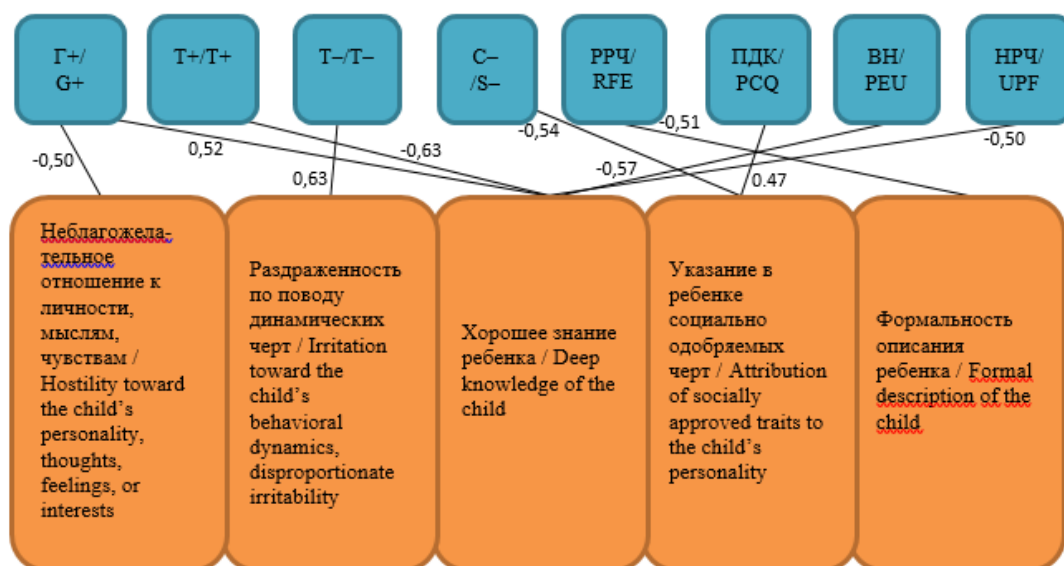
Г+/ G+

Т+/Т+

Т–/Т–

С– /S–

РРЧ/ RFE

ПДК/ PCQ

ВН/ PEU

НРЧ/ UPF

-0,50

0,52

0,63

-0,63

-0,54

-0,51

-0,57

0.47

-0,50

Неблагожелательное отношение к личности, мыслям, чувствам / Hostility toward the child's personality, thoughts, feelings, or interests

Раздраженность по поводу динамических черт / Irritation toward the child's behavioral dynamics, disproportionate irritability

Хорошее знание ребенка / Deep knowledge of the child

Указание в ребенке социально одобряемых черт / Attribution of socially approved traits to the child's personality

Формальность описания ребенка / Formal description of the child